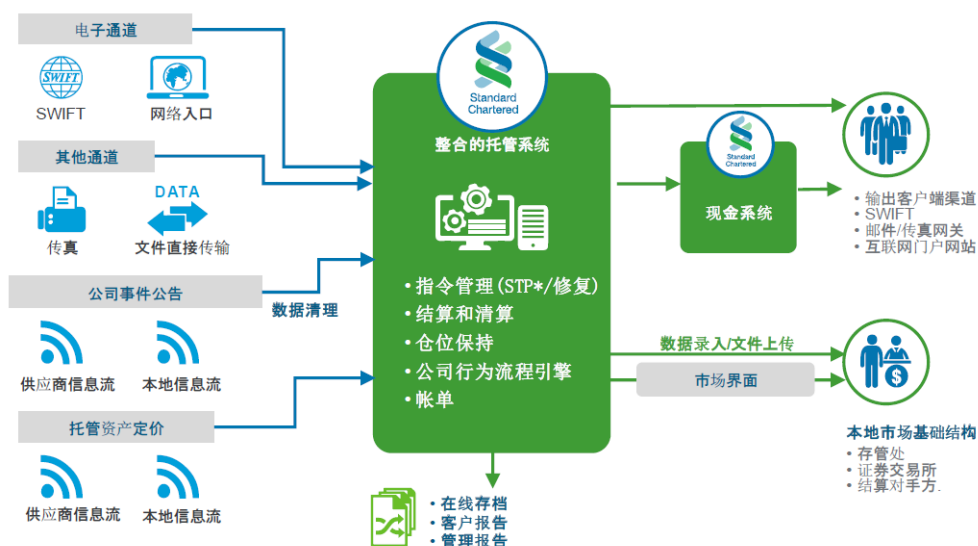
电子通道

SWIFT

SWIFT

网络入口

其他通道

DATA

传真

文件直接传输

公司事件公告

数据清理

供应商信息流

本地信息流

托管资产定价

供应商信息流

本地信息流

Standard Chartered

整合的托管系统

• 指令管理（STP*/修复）
• 结算和清算
• 仓位保持
• 公司行为流程引擎
• 帐单

Standard Chartered

现金系统

• 输出客户端渠道
• SWIFT
• 邮件/传真网关
• 互联网门户网站

数据录入/文件上传

市场界面

本地市场基础结构
• 存管处
• 证券交易所
• 结算对手方

• 在线存档
• 客户报告
• 管理报告